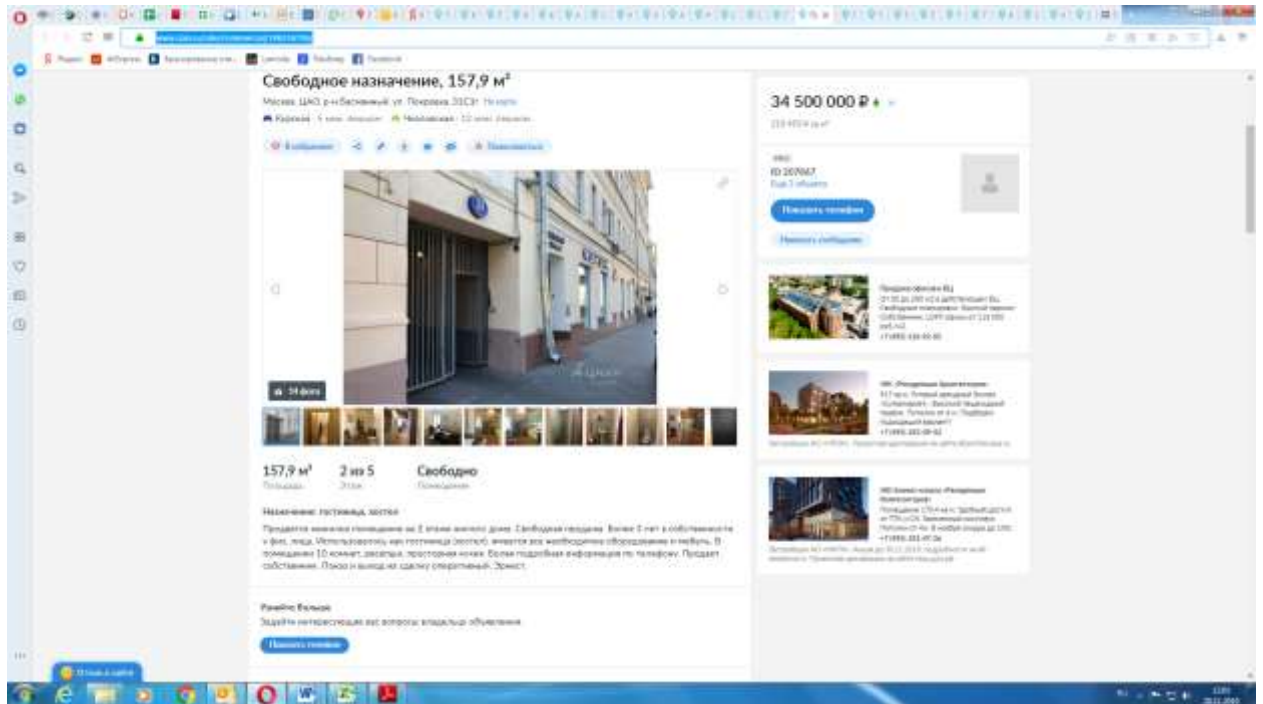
Свободное назначение, 157,9 м²

Москва, ЦАО, р-н Басманный, ул. Покровка, 20С3 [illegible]

Курская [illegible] Чкаловская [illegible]

34 500 000 ₽

ID 207667

Показать телефон

Написать сообщение

14 фото

157,9 м²
Площадь

2 из 5
Этаж

Свободно
Помещение

Назначение: гостиница, хостел

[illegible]

Показать телефон